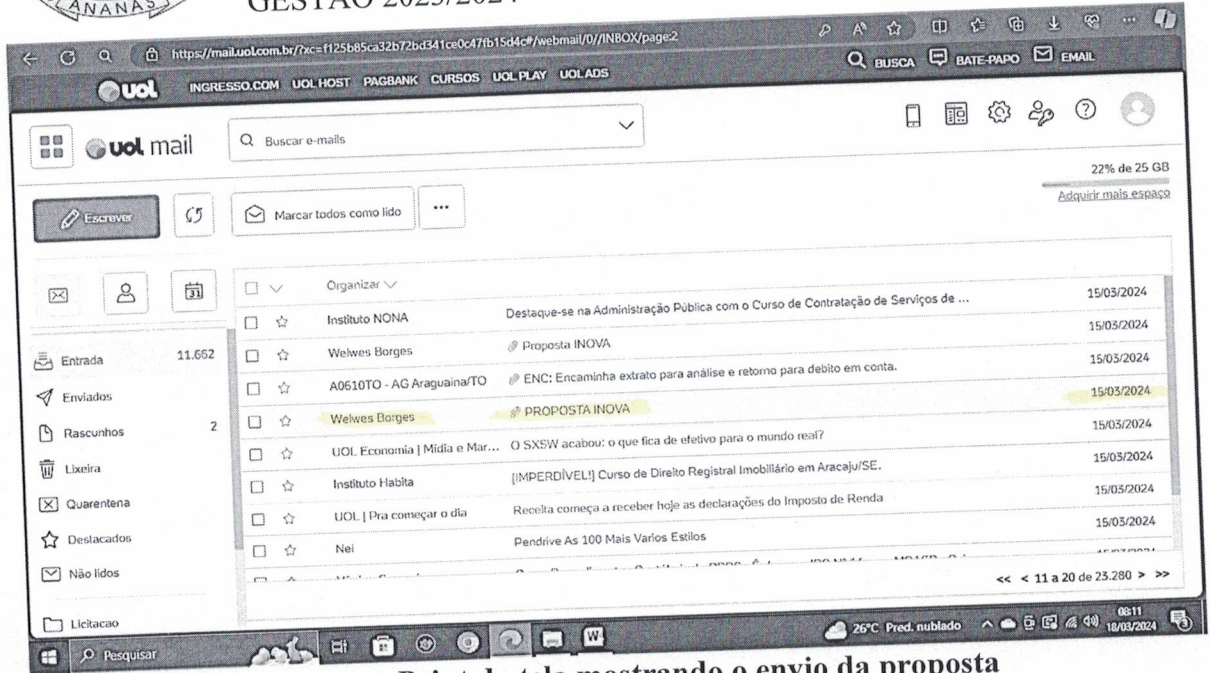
ANANÁS
GESTÃO 2023/2024

https://mail.uol.com.br/?xc=f125b85ca32b72bd341ce0c47fb15d4c#/webmail/0//INBOX/page:2

BUSCA BATE-PAPO EMAIL

uol INGRESSO.COM UOL HOST PAGBANK CURSOS UOL PLAY UOL ADS

uol mail Buscar e-mails

22% de 25 GB
Adquirir mais espaço

Escrever

Marcar todos como lido ...

Organizar

| | | | |
|---|---|---|---|
| Instituto NONA | | Destaque-se na Administração Pública com o Curso de Contratação de Serviços de ... | 15/03/2024 |
| Welwes Borges | | Proposta INOVA | 15/03/2024 |
| A0610TO - AG Araguaina/TO | | ENC: Encaminha extrato para análise e retorno para debito em conta. | 15/03/2024 |
| Welwes Borges | | PROPOSTA INOVA | 15/03/2024 |
| UOL Economia \| Mídia e Mar... | | O SXSW acabou: o que fica de efetivo para o mundo real? | 15/03/2024 |
| Instituto Habita | | [IMPERDÍVEL!] Curso de Direito Registral Imobiliário em Aracaju/SE. | 15/03/2024 |
| UOL \| Pra começar o dia | | Receita começa a receber hoje as declarações do Imposto de Renda | 15/03/2024 |
| Nei | | Pendrive As 100 Mais Varios Estilos | 15/03/2024 |

Entrada 11.662
Enviados
Rascunhos 2
Lixeira
Quarentena
Destacados
Não lidos
Licitacao

<< < 11 a 20 de 23.280 > >>

Pesquisar
26°C Pred. nublado 08:11 18/03/2024

Print da tela mostrando o envio da proposta